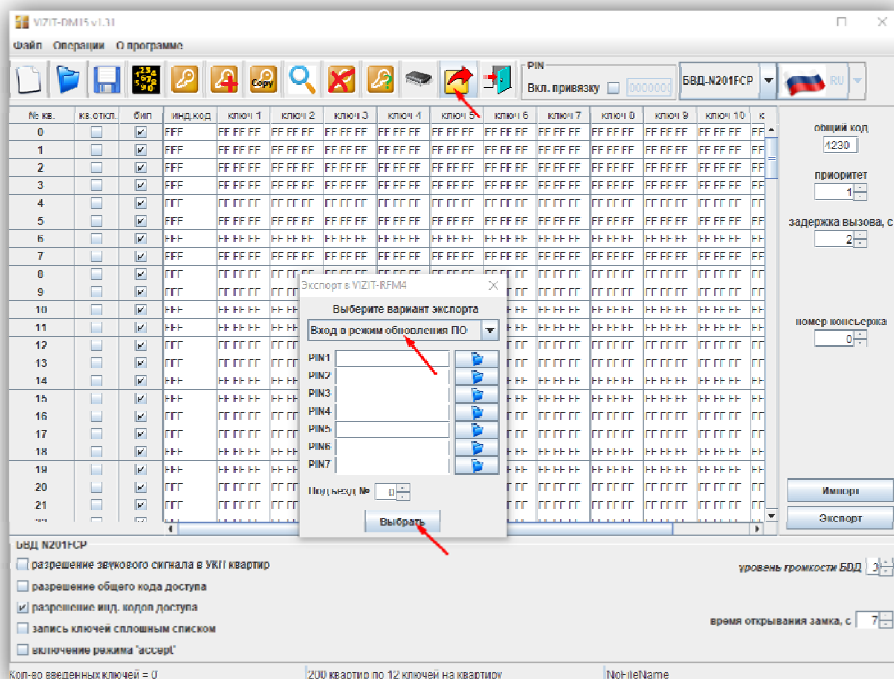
VIZIT-DM15 v1.31

Файл Операции О программе

PIN
Вкл. привязку 0000000

БВД-N201FCP

RU

| № кв. | кв.откл. | бип | инд.код | ключ 1 | ключ 2 | ключ 3 | ключ 4 | ключ 5 | ключ 6 | ключ 7 | ключ 8 | ключ 9 | ключ 10 | к |
|---|---|---|---|---|---|---|---|---|---|---|---|---|---|---|
| 0 | | ☑ | FFF | FF FF FF | FF FF FF | FF FF FF | FF FF FF | FF FF FF | FF FF FF | FF FF FF | FF FF FF | FF FF FF | FF FF FF | FF |
| 1 | | ☑ | FFF | FF FF FF | FF FF FF | FF FF FF | FF FF FF | FF FF FF | FF FF FF | FF FF FF | FF FF FF | FF FF FF | FF FF FF | FF |
| 2 | | ☑ | FFF | FF FF FF | FF FF FF | FF FF FF | FF FF FF | FF FF FF | FF FF FF | FF FF FF | FF FF FF | FF FF FF | FF FF FF | FF |
| 3 | | ☑ | FFF | FF FF FF | FF FF FF | FF FF FF | FF FF FF | FF FF FF | FF FF FF | FF FF FF | FF FF FF | FF FF FF | FF FF FF | FF |
| 4 | | ☑ | FFF | FF FF FF | FF FF FF | FF FF FF | FF FF FF | FF FF FF | FF FF FF | FF FF FF | FF FF FF | FF FF FF | FF FF FF | FF |
| 5 | | ☑ | FFF | FF FF FF | FF FF FF | FF FF FF | FF FF FF | FF FF FF | FF FF FF | FF FF FF | FF FF FF | FF FF FF | FF FF FF | FF |
| 6 | | ☑ | FFF | FF FF FF | FF FF FF | FF FF FF | FF FF FF | FF FF FF | FF FF FF | FF FF FF | FF FF FF | FF FF FF | FF FF FF | FF |
| 7 | | ☑ | FFF | FF FF FF | FF FF FF | FF FF FF | FF FF FF | FF FF FF | FF FF FF | FF FF FF | FF FF FF | FF FF FF | FF FF FF | FF |
| 8 | | ☑ | FFF | | | | | | FF FF FF | FF FF FF | FF FF FF | FF FF FF | FF FF FF | FF |
| 9 | | ☑ | FFF | | | | | | FF FF FF | FF FF FF | FF FF FF | FF FF FF | FF FF FF | FF |
| 10 | | ☑ | FFF | | | | | | FF FF FF | FF FF FF | FF FF FF | FF FF FF | FF FF FF | FF |
| 11 | | ☑ | FFF | | | | | | FF FF FF | FF FF FF | FF FF FF | FF FF FF | FF FF FF | FF |
| 12 | | ☑ | FFF | | | | | | FF FF FF | FF FF FF | FF FF FF | FF FF FF | FF FF FF | FF |
| 13 | | ☑ | FFF | | | | | | FF FF FF | FF FF FF | FF FF FF | FF FF FF | FF FF FF | FF |
| 14 | | ☑ | FFF | | | | | | FF FF FF | FF FF FF | FF FF FF | FF FF FF | FF FF FF | FF |
| 15 | | ☑ | FFF | | | | | | FF FF FF | FF FF FF | FF FF FF | FF FF FF | FF FF FF | FF |
| 16 | | ☑ | FFF | | | | | | FF FF FF | FF FF FF | FF FF FF | FF FF FF | FF FF FF | FF |
| 17 | | ☑ | FFF | | | | | | FF FF FF | FF FF FF | FF FF FF | FF FF FF | FF FF FF | FF |
| 18 | | ☑ | FFF | | | | | | FF FF FF | FF FF FF | FF FF FF | FF FF FF | FF FF FF | FF |
| 19 | | ☑ | FFF | | | | | | FF FF FF | FF FF FF | FF FF FF | FF FF FF | FF FF FF | FF |
| 20 | | ☑ | FFF | | | | | | FF FF FF | FF FF FF | FF FF FF | FF FF FF | FF FF FF | FF |
| 21 | | ☑ | FFF | | | | | | FF FF FF | FF FF FF | FF FF FF | FF FF FF | FF FF FF | FF |

общий код
1230
приоритет
1
задержка вызова, с
2
номер консьержа
0

Импорт
Экспорт

Экспорт в VIZIT-RFM4
Выберите вариант экспорта
Вход в режим обновления ПО
PIN1
PIN2
PIN3
PIN4
PIN5
PIN6
PIN7
Подъезд № 0
Выбрать

БВД N201FCP
разрешение звукового сигнала в УКП квартир
разрешение общего кода доступа
☑ разрешение инд. кодов доступа
запись ключей сплошным списком
включение режима "accept"

уровень громкости БВД 3
время открывания замка, с 7

Кол-во введенных ключей = 0
200 квартир по 12 ключей на квартиру
NoFileName